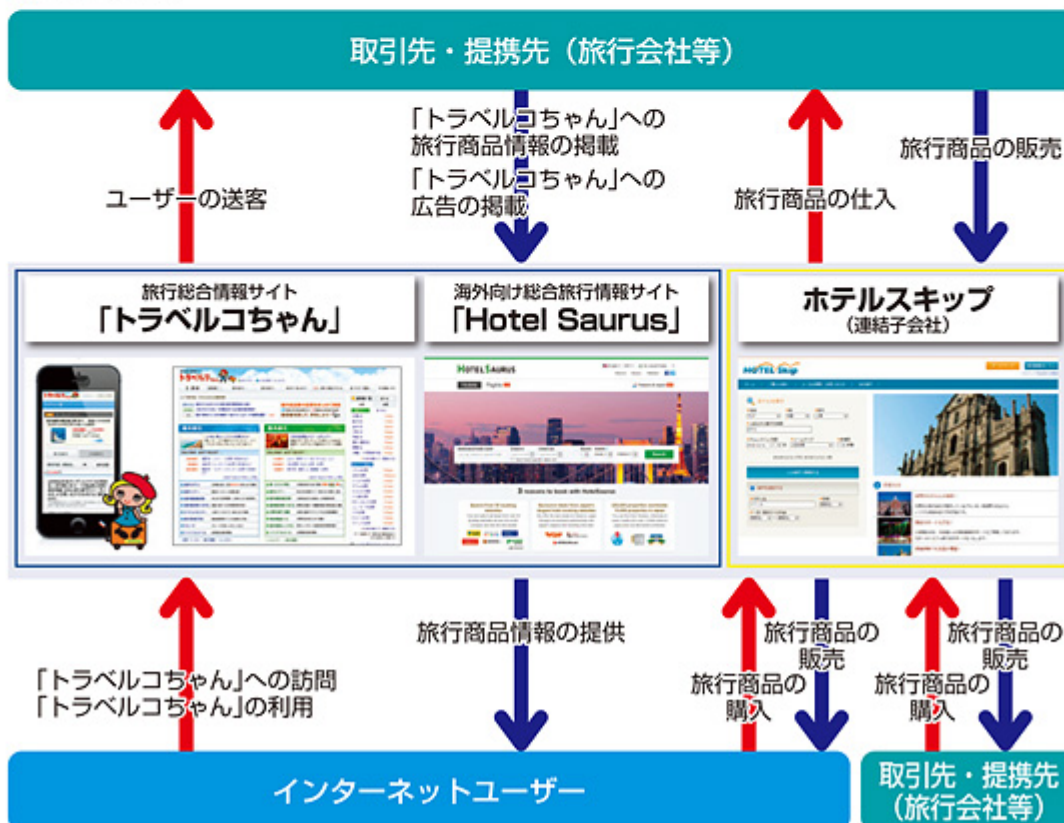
取引先・提携先（旅行会社等）

ユーザーの送客

「トラベルコちゃん」への旅行商品情報の掲載

「トラベルコちゃん」への広告の掲載

旅行商品の仕入

旅行商品の販売

旅行総合情報サイト
「トラベルコちゃん」

海外向け総合旅行情報サイト
「Hotel Saurus」

ホテルスキップ
（連結子会社）

HOTEL SAURUS

HOTEL Skip

「トラベルコちゃん」への訪問
「トラベルコちゃん」の利用

旅行商品情報の提供

旅行商品の購入

旅行商品の販売

旅行商品の購入

旅行商品の販売

インターネットユーザー

取引先・提携先
（旅行会社等）